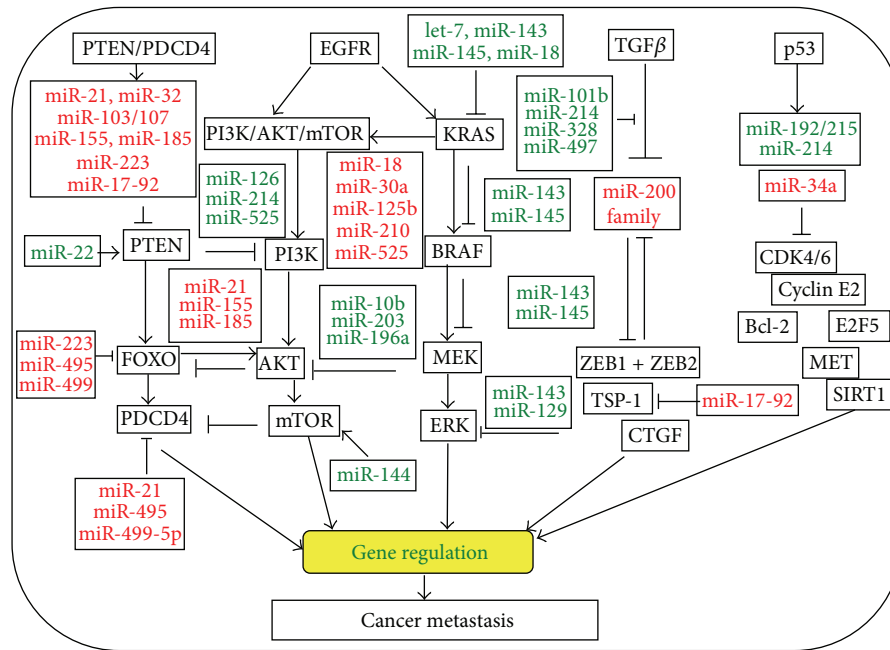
PTEN/PDCD4

EGFR

let-7, miR-143
miR-145, miR-18

TGF$\beta$

p53

miR-21, miR-32
miR-103/107
miR-155, miR-185
miR-223
miR-17-92

PI3K/AKT/mTOR

KRAS

miR-101b
miR-214
miR-328
miR-497

miR-192/215
miR-214

miR-126
miR-214
miR-525

miR-18
miR-30a
miR-125b
miR-210
miR-525

miR-143
miR-145

miR-200
family

miR-34a

miR-22

PTEN

PI3K

BRAF

CDK4/6

Cyclin E2

miR-21
miR-155
miR-185

miR-143
miR-145

miR-10b
miR-203
miR-196a

Bcl-2

E2F5

miR-223
miR-495
miR-499

FOXO

AKT

MEK

ZEB1 + ZEB2

MET

SIRT1

miR-143
miR-129

TSP-1

miR-17-92

PDCD4

mTOR

ERK

CTGF

miR-144

miR-21
miR-495
miR-499-5p

Gene regulation

Cancer metastasis